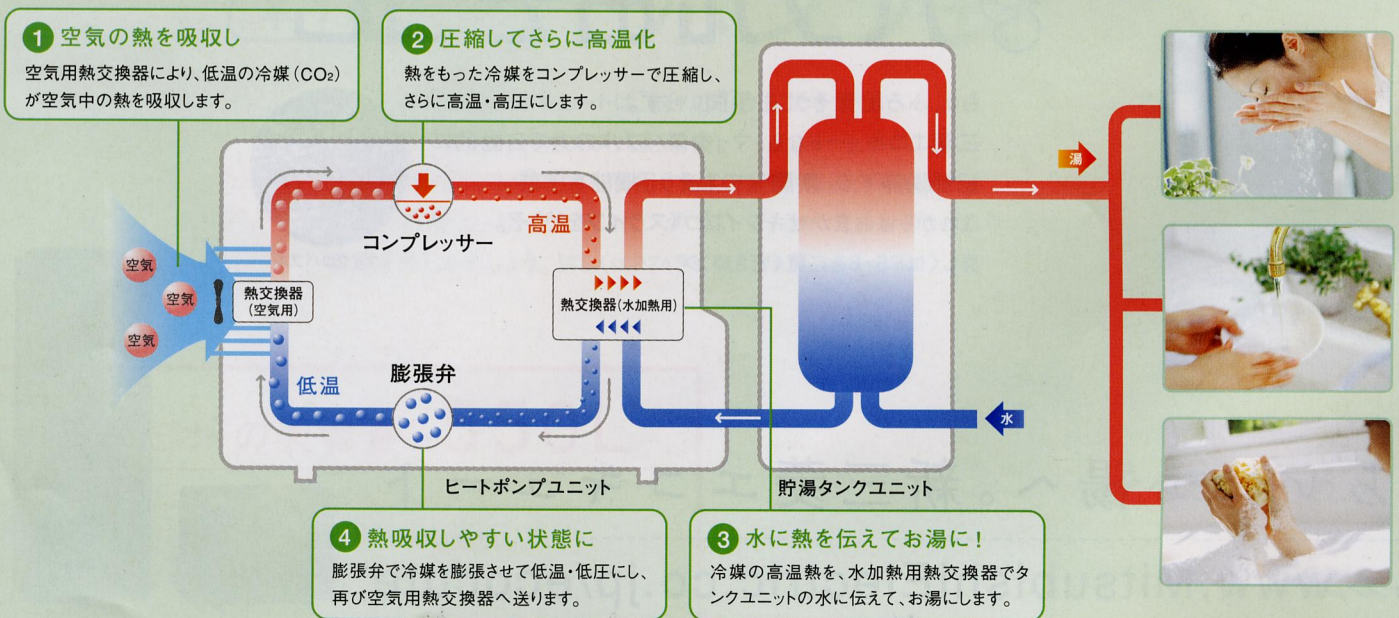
1 空気の熱を吸収し
空気用熱交換器により、低温の冷媒（$CO_2$）が空気中の熱を吸収します。

2 圧縮してさらに高温化
熱をもった冷媒をコンプレッサーで圧縮し、さらに高温・高圧にします。

湯

空気
空気
空気

熱交換器
（空気用）

コンプレッサー

高温

熱交換器（水加熱用）

低温

膨張弁

水

ヒートポンプユニット

貯湯タンクユニット

4 熱吸収しやすい状態に
膨張弁で冷媒を膨張させて低温・低圧にし、再び空気用熱交換器へ送ります。

3 水に熱を伝えてお湯に！
冷媒の高温熱を、水加熱用熱交換器でタンクユニットの水に伝えて、お湯にします。